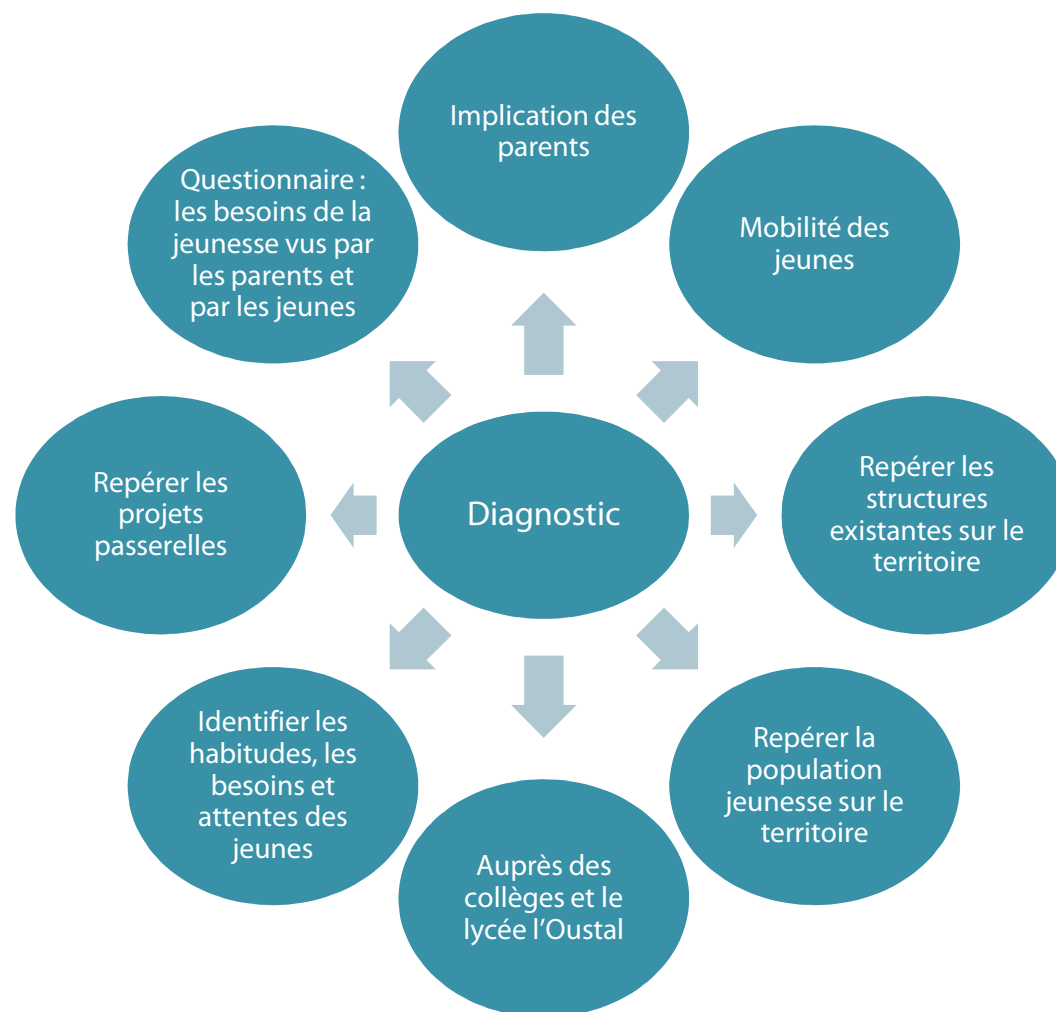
Diagnostic

Implication des parents

Mobilité des jeunes

Repérer les structures existantes sur le territoire

Repérer la population jeunesse sur le territoire

Auprès des collèges et le lycée l'Oustal

Identifier les habitudes, les besoins et attentes des jeunes

Repérer les projets passerelles

Questionnaire : les besoins de la jeunesse vus par les parents et par les jeunes